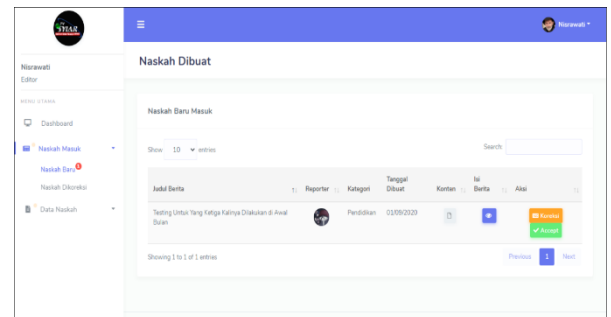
SYIAR

≡

Nisrawati ▾

Nisrawati
Editor

MENU UTAMA

Dashboard

Naskah Masuk

Naskah Baru 6

Naskah Dikoreksi

Data Naskah

Naskah Dibuat

Naskah Baru Masuk

Show 10 entries

Search:

| Judul Berita | Reporter | Kategori | Tanggal Dibuat | Konten | Isi Berita | Aksi |
|---|---|---|---|---|---|---|
| Testing Untuk Yang Ketiga Kalinya Dilakukan di Awal Bulan | | Pendidikan | 01/09/2020 | | | Koreksi Accept |

Showing 1 to 1 of 1 entries

Previous 1 Next